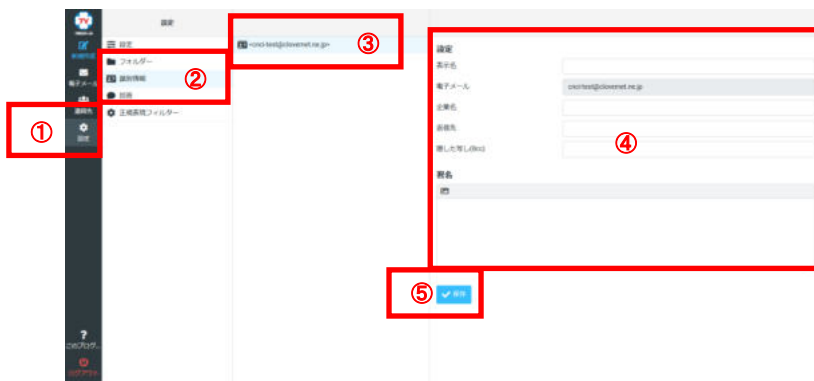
設定

① ② ③ ④ ⑤

新規作成
電子メール
連絡先
設定

設定
フォルダー
識別情報
回答
迷惑メールフィルター

<cxci-test@clovernet.ne.jp>

設定
表示名
電子メール cxci-test@clovernet.ne.jp
企業名
返信先
隠した写し(Bcc)

署名

保存

このプログラ...
ログアウト